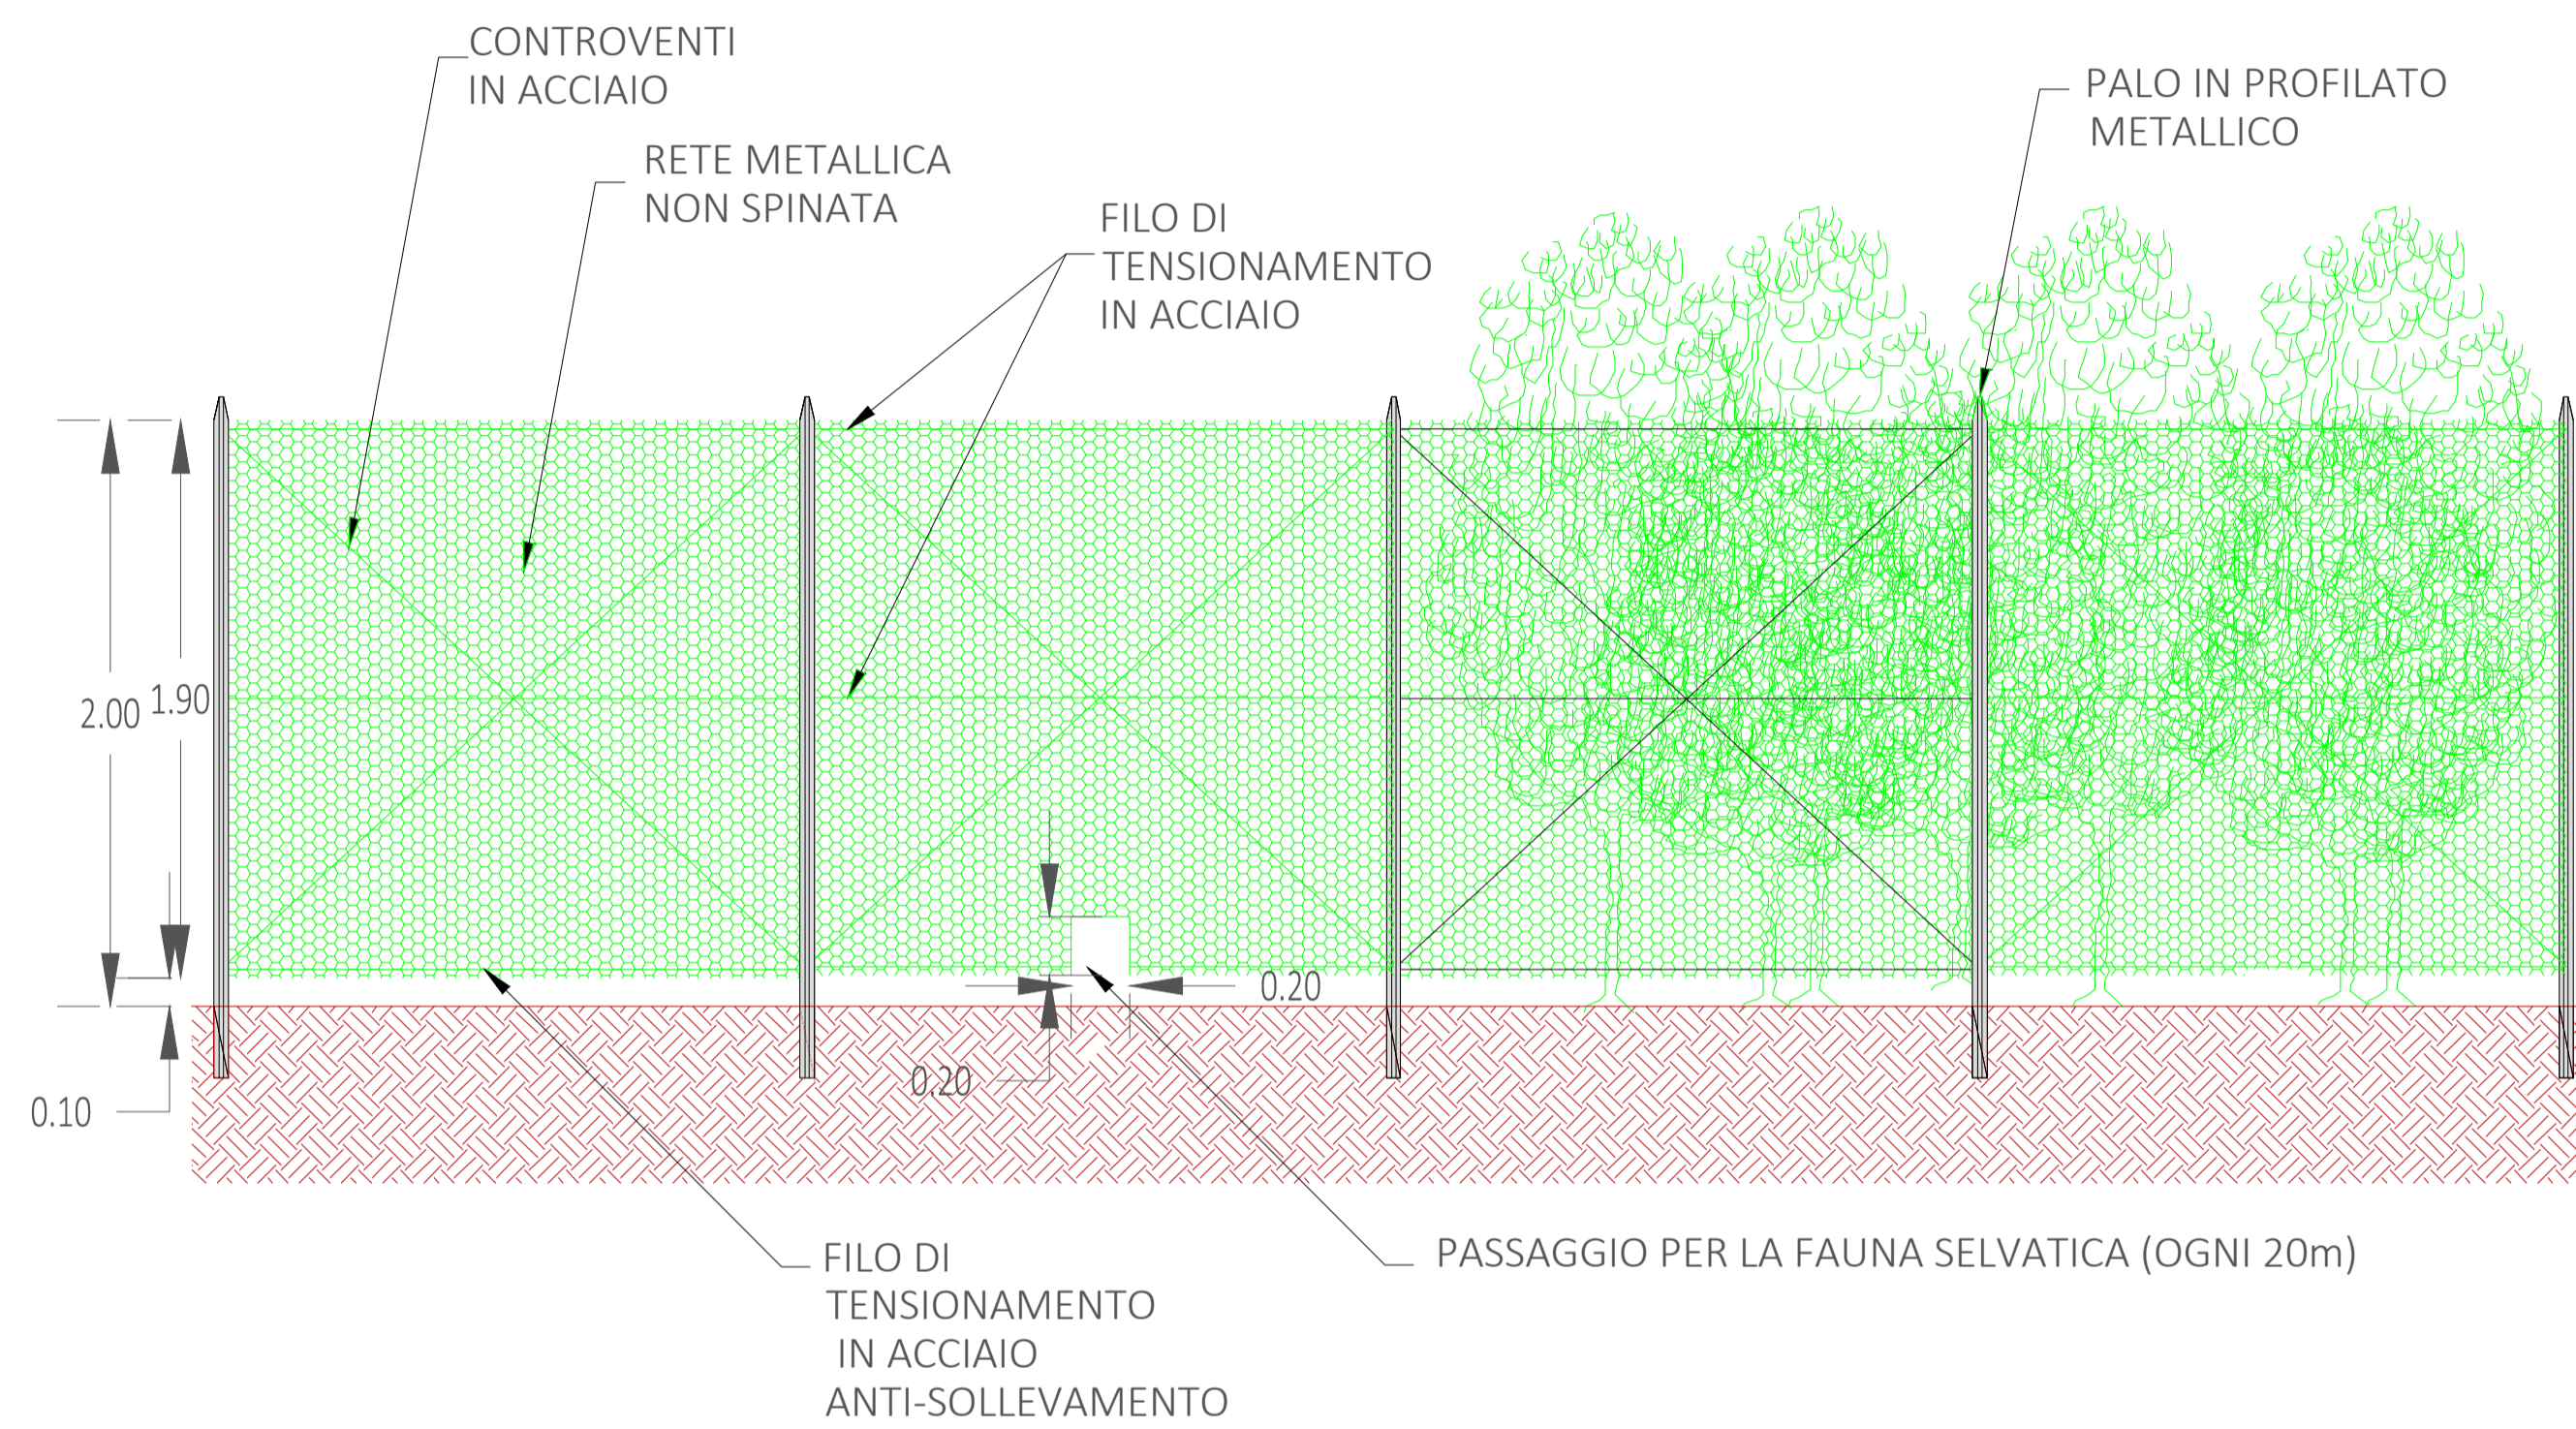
CONTROVENTI IN ACCIAIO

RETE METALLICA NON SPINATA

FILO DI TENSIONAMENTO IN ACCIAIO

PALO IN PROFILATO METALLICO

2.00

1.90

0.20

0.20

0.10

FILO DI TENSIONAMENTO IN ACCIAIO ANTI-SOLLEVAMENTO

PASSAGGIO PER LA FAUNA SELVATICA (OGNI 20m)